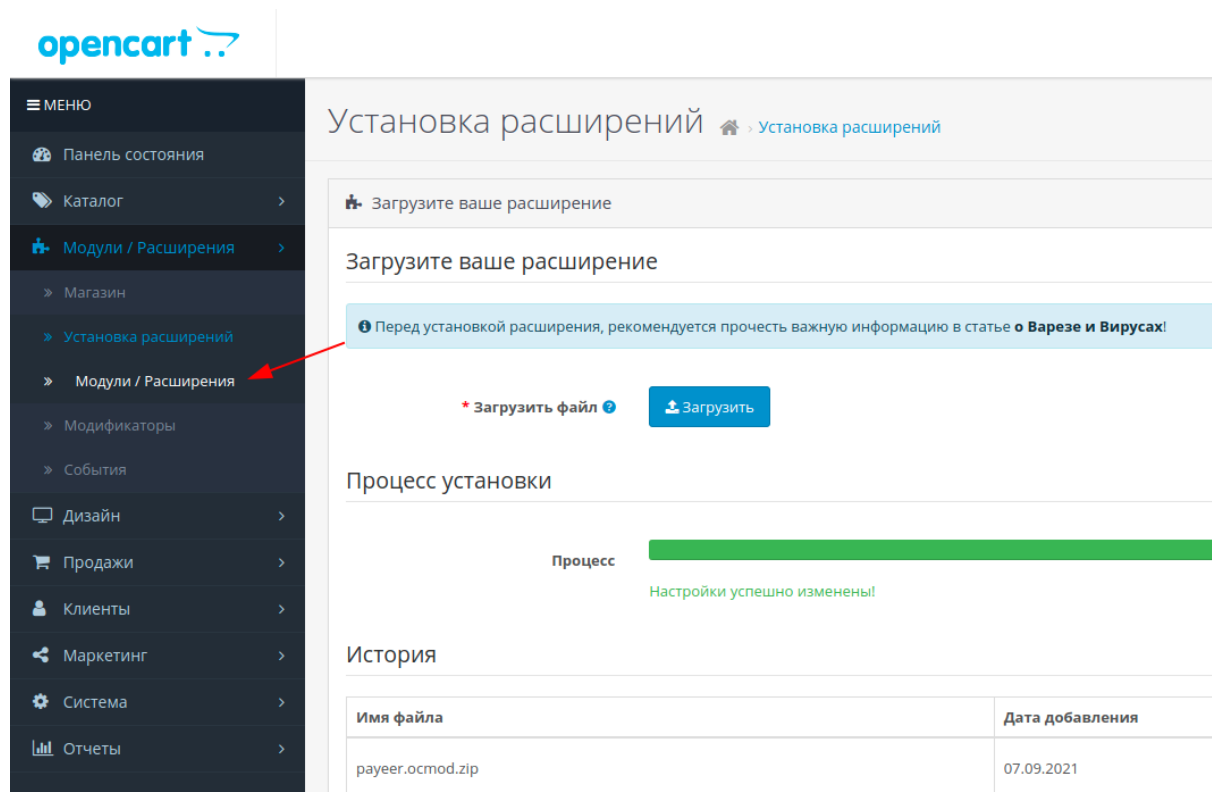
opencart

≡ МЕНЮ

Панель состояния

Каталог

Модули / Расширения

» Магазин

» Установка расширений

» Модули / Расширения

» Модификаторы

» События

Дизайн

Продажи

Клиенты

Маркетинг

Система

Отчеты

Установка расширений › Установка расширений

Загрузите ваше расширение

Загрузите ваше расширение

Перед установкой расширения, рекомендуется прочесть важную информацию в статье **о Варезе и Вирусах**!

* Загрузить файл

Загрузить

Процесс установки

Процесс

Настройки успешно изменены!

История

| Имя файла | Дата добавления |
|---|---|
| payeer.ocmod.zip | 07.09.2021 |